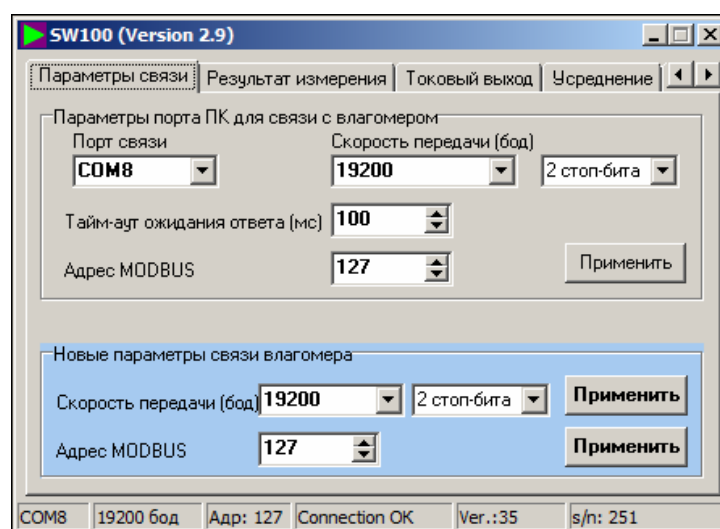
SW100 (Version 2.9)

Параметры связи | Результат измерения | Токовый выход | Усреднение

Параметры порта ПК для связи с влагомером

Порт связи
COM8

Скорость передачи (бод)
19200
2 стоп-бита

Тайм-аут ожидания ответа (мс) 100

Адрес MODBUS 127

Применить

Новые параметры связи влагомера

Скорость передачи (бод) 19200
2 стоп-бита
Применить

Адрес MODBUS 127
Применить

COM8 | 19200 бод | Адр: 127 | Connection OK | Ver.:35 | s/n: 251